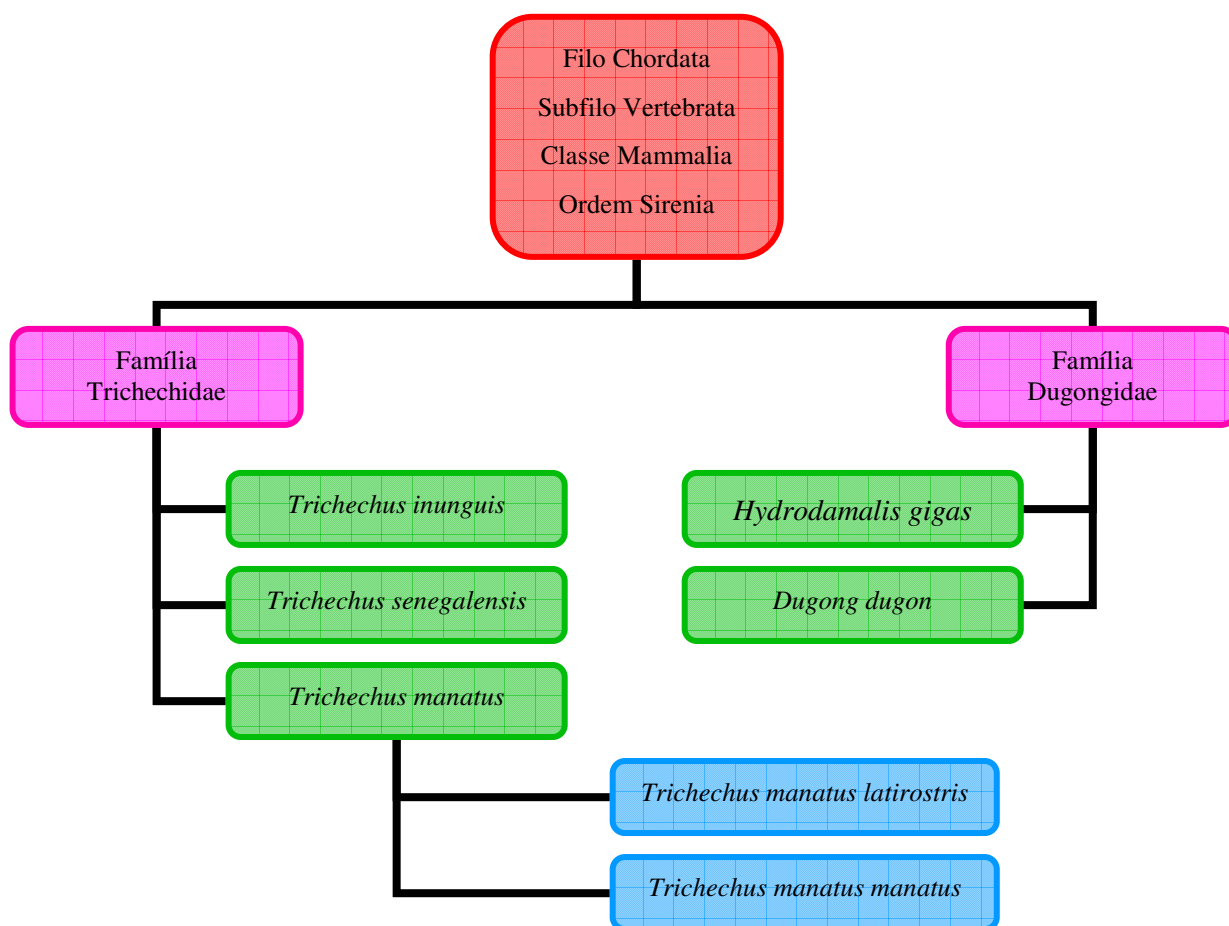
Filo Chordata

Subfilo Vertebrata

Classe Mammalia

Ordem Sirenia

Família Trichechidae

Família Dugongidae

Trichechus inunguis

Trichechus senegalensis

Trichechus manatus

Hydrodamalis gigas

Dugong dugon

Trichechus manatus latirostris

Trichechus manatus manatus